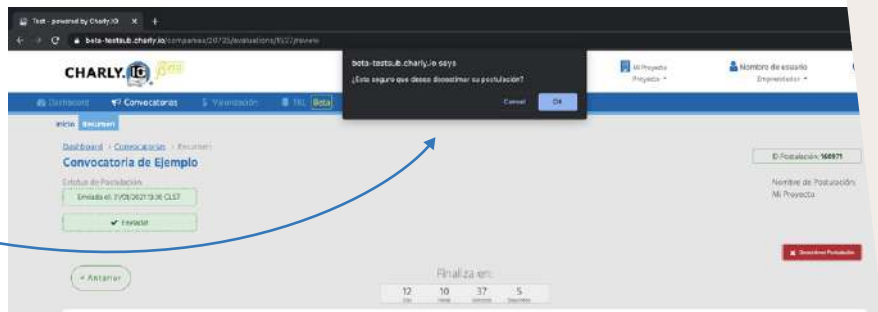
Test - powered by Charly.IO ×  +

beta-testsub.charly.io/companies/20720/evaluations/1627/review

CHARLY.IO beta

beta-testsub.charly.io says

¿Esta seguro que desea desestimar su postulación?

Cancel   OK

Mi Proyecto
Proyecto ▾

Nombre de usuario
Emprendedor ▾

Dashboard   Convocatorias   Valoración   TKL Beta

Inicio   Resumen

Dashboard > Convocatorias > Resumen

Convocatoria de Ejemplo

Estatus de Postulación:

Enviada el: 21/01/2021 13:36 CLST

✔ Enviada!

ID Postulación: 168971

Nombre de Postulación:
Mi Proyecto

✖ Desestimar Postulación

« Anterior

Finaliza en:

| 12 | 10 | 37 | 5 |
|---|---|---|---|
| Días | Horas | Minutos | Segundos |